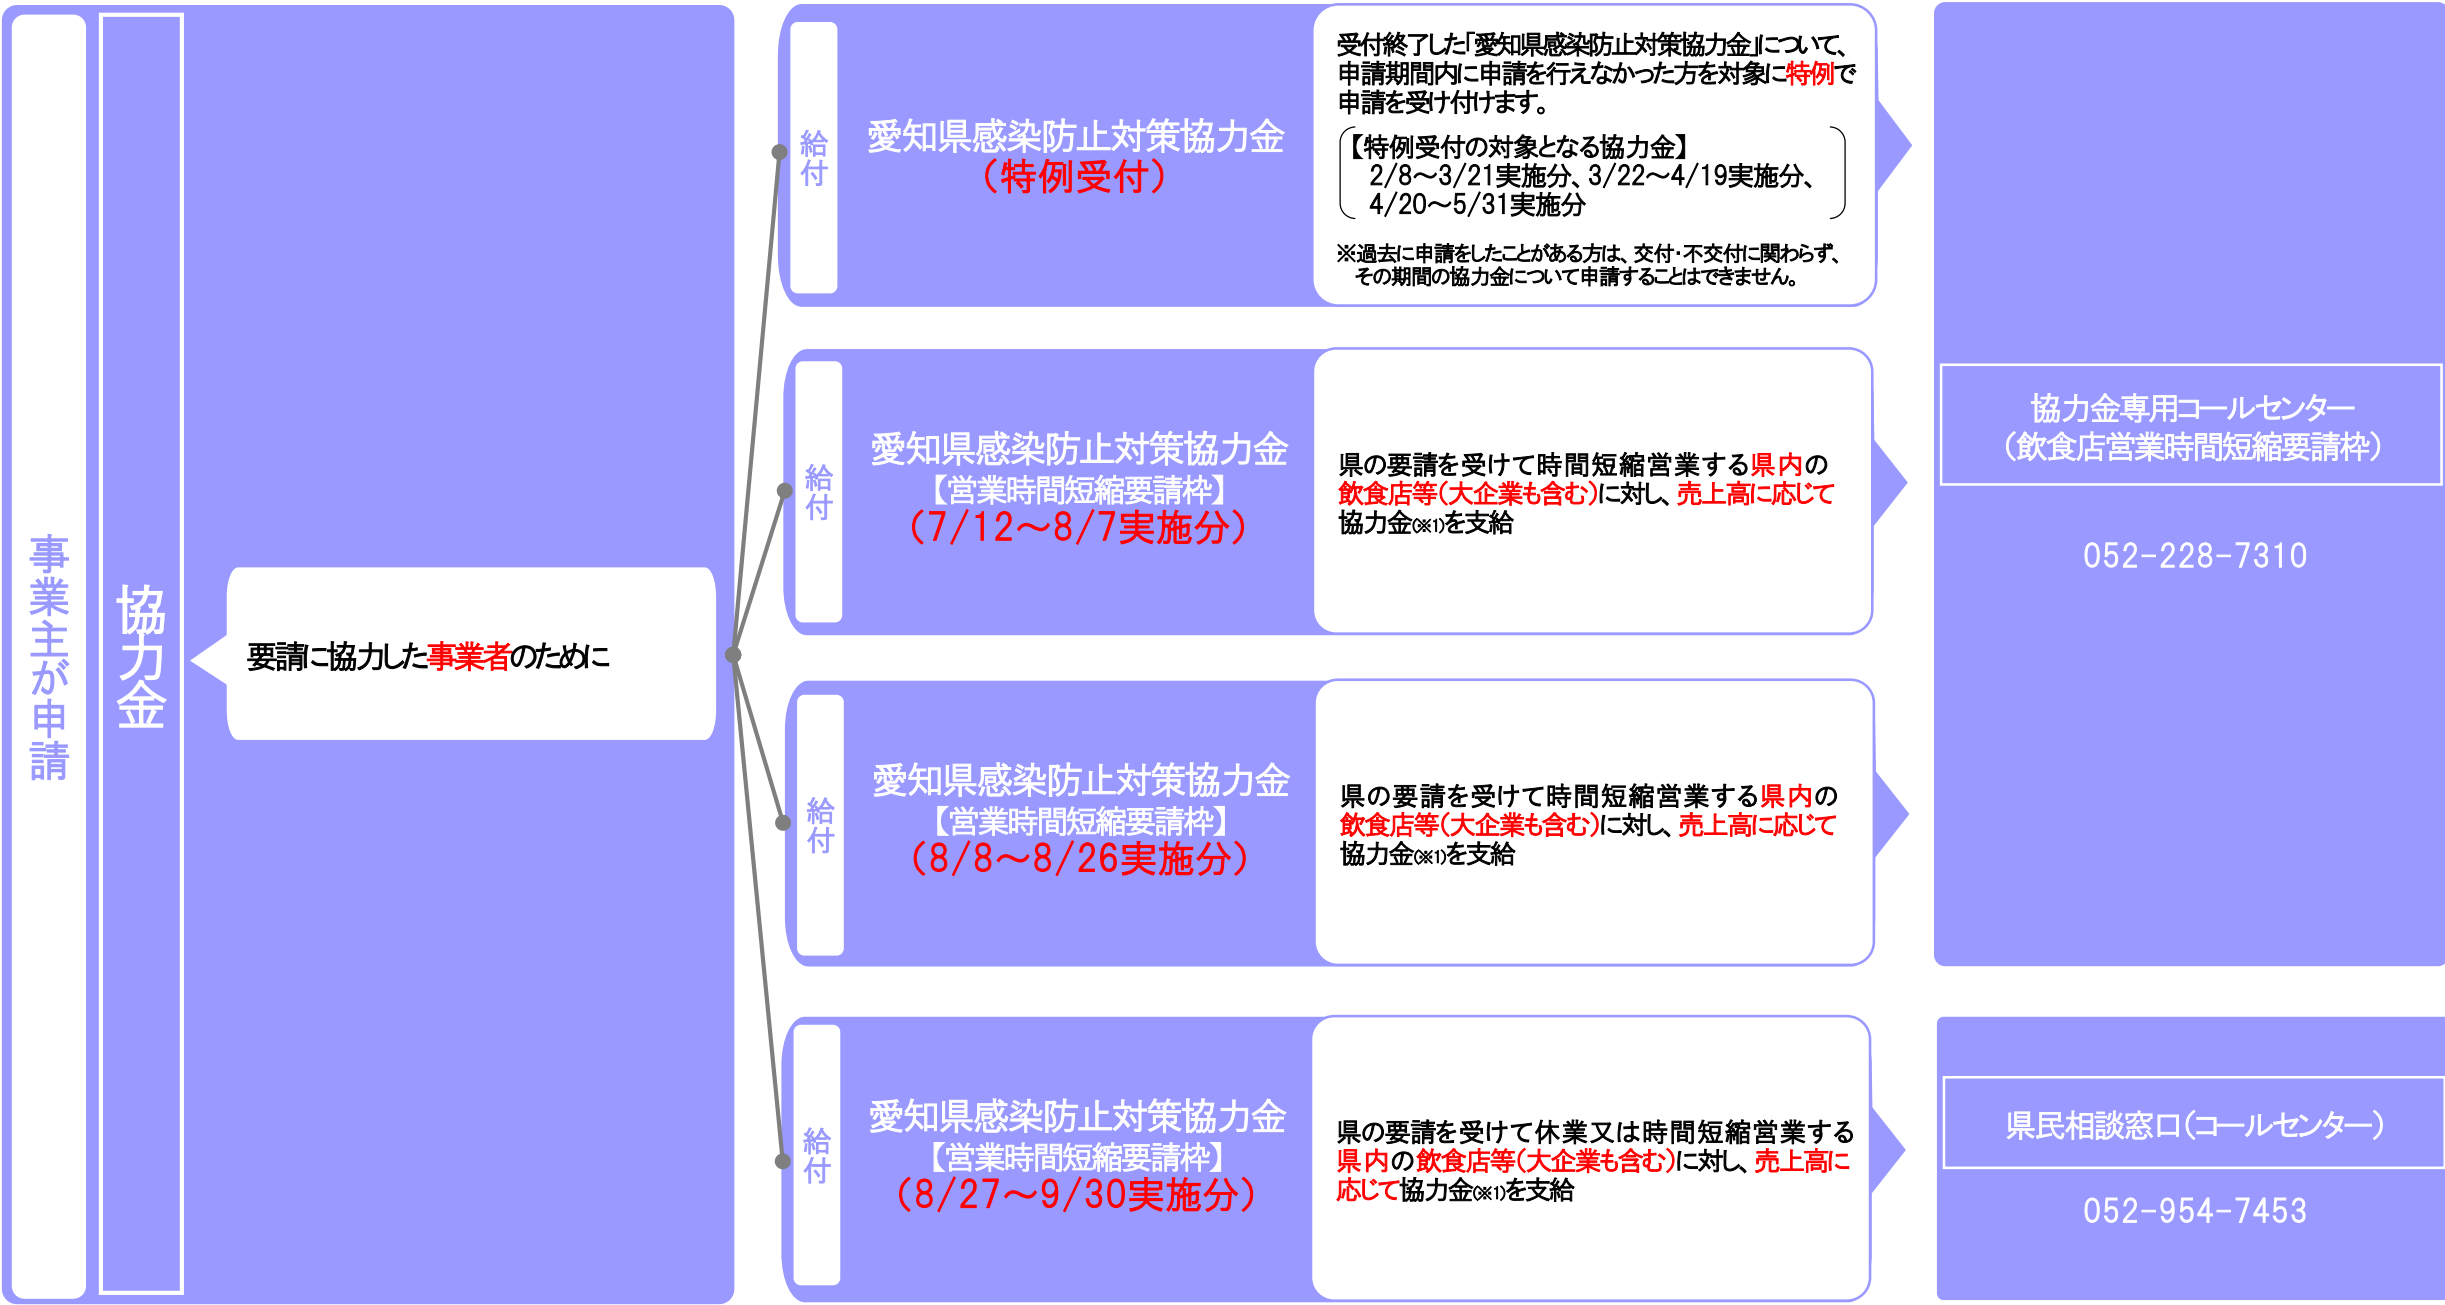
事業主が申請

協力金

要請に協力した事業者のために

給付

愛知県感染防止対策協力金
（特例受付）

受付終了した「愛知県感染防止対策協力金」について、申請期間内に申請を行えなかった方を対象に特例で申請を受け付けます。

【特例受付の対象となる協力金】
2/8～3/21実施分、3/22～4/19実施分、4/20～5/31実施分

※過去に申請をしたことがある方は、交付･不交付に関わらず、その期間の協力金について申請することはできません。

給付

愛知県感染防止対策協力金
【営業時間短縮要請枠】
（7/12～8/7実施分）

県の要請を受けて時間短縮営業する県内の飲食店等（大企業も含む）に対し、売上高に応じて協力金(※1)を支給

給付

愛知県感染防止対策協力金
【営業時間短縮要請枠】
（8/8～8/26実施分）

県の要請を受けて時間短縮営業する県内の飲食店等（大企業も含む）に対し、売上高に応じて協力金(※1)を支給

給付

愛知県感染防止対策協力金
【営業時間短縮要請枠】
（8/27～9/30実施分）

県の要請を受けて休業又は時間短縮営業する県内の飲食店等（大企業も含む）に対し、売上高に応じて協力金(※1)を支給

協力金専用コールセンター
（飲食店営業時間短縮要請枠）

052-228-7310

県民相談窓口（コールセンター）

052-954-7453